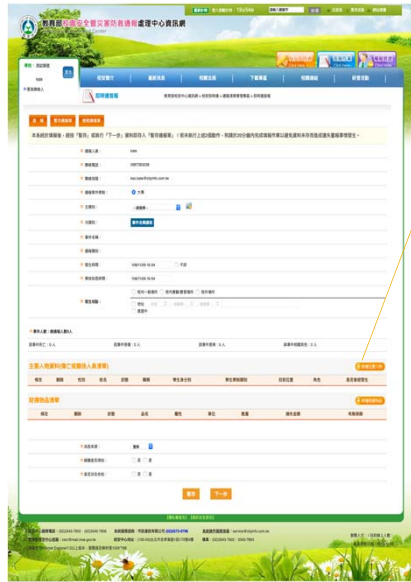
教育部校園安全暨災害防救通報處理中心資訊網

校安簡介
最新消息
相關法規
下載專區
相關連結
新增求助

即時通報

本系統於填報後，請按「暫存」或執行「下一步」鍵則即存入「暫存通報區」(若未執行上述2項動作，則請於20分鐘內完成填報作業以避免連線系統自動登出)。

通報人員
聯絡電話
電子信箱
通報案件類型
主要類別
次要類別
事件名稱
通報類別
發生時間
知悉時間
發生地點
事件內容

主要人物資料(限已就醫送人員清單)

新增主要人物

序號 身分 性別 姓名 職稱 學生身分別 學生原始類別 目前位置 角色 是否需要關懷

財務損失清單

新增財務損失

序號 名稱 品名 數量 單價 總金額 損失金額 有無保險

通報單位
通報處理狀況
是否送交法院

暫存 下一步